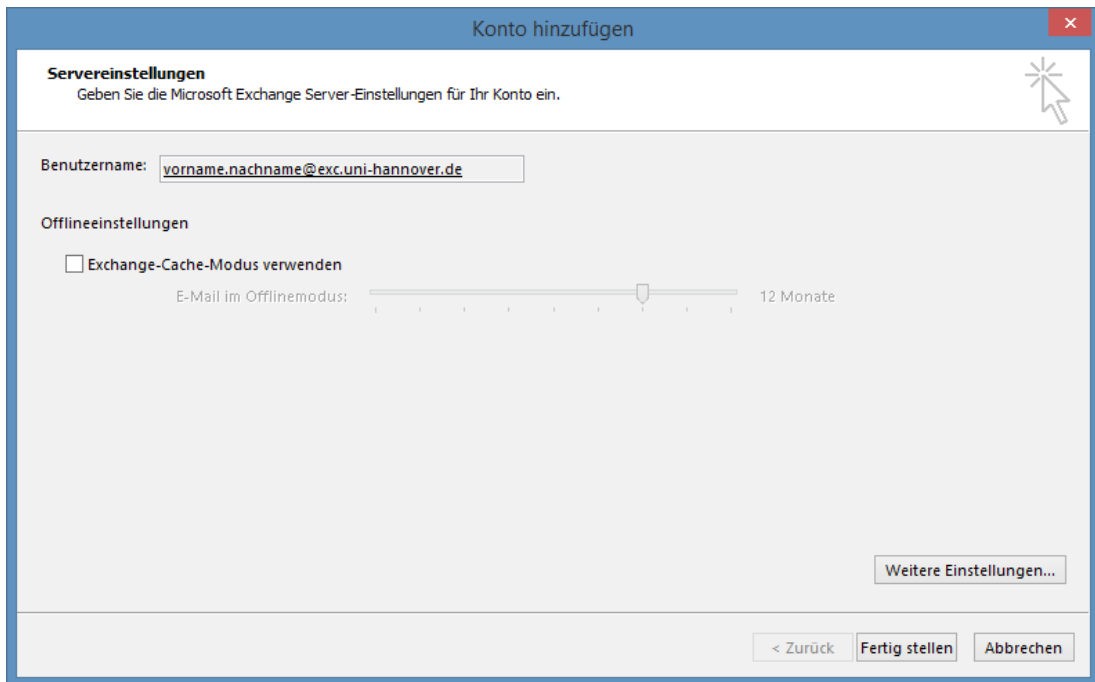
Konto hinzufügen

Servereinstellungen
Geben Sie die Microsoft Exchange Server-Einstellungen für Ihr Konto ein.

Benutzername: vorname.nachname@exc.uni-hannover.de

Offlineeinstellungen

Exchange-Cache-Modus verwenden

E-Mail im Offlinemodus: 12 Monate

Weitere Einstellungen...

< Zurück Fertig stellen Abbrechen